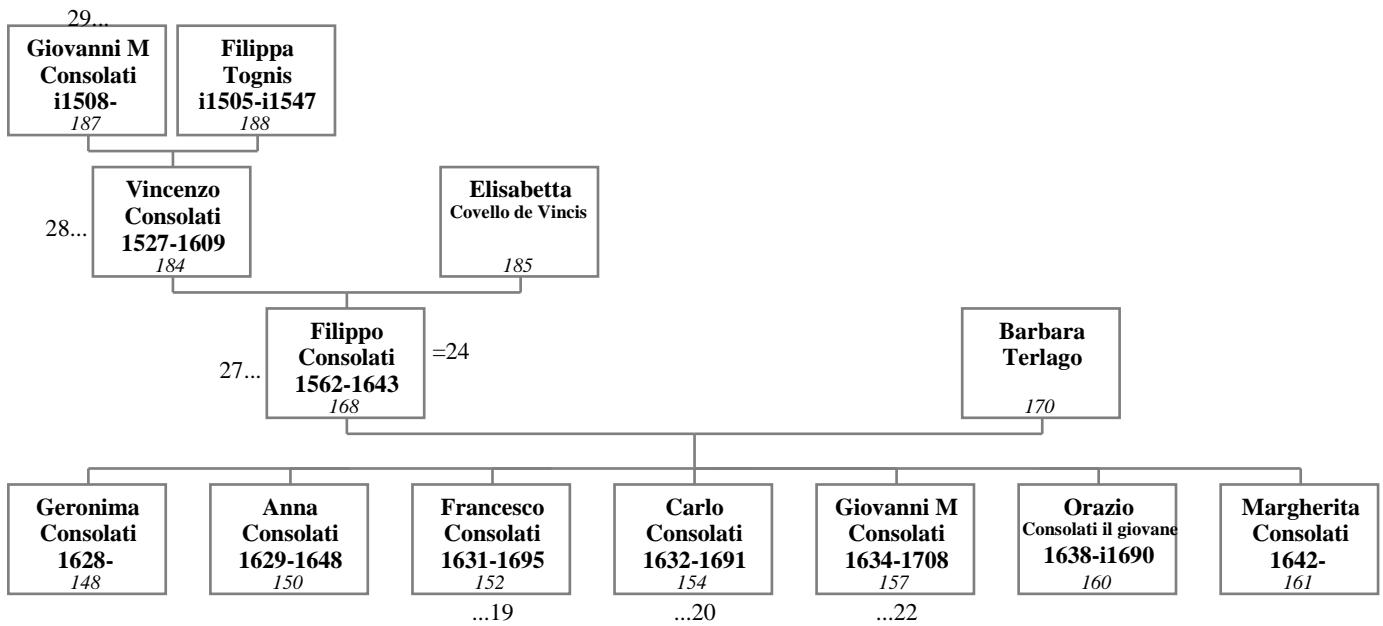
29...

Giovanni M Consolati i1508- 187

Filippa Tognis i1505-i1547 188

28...

Vincenzo Consolati 1527-1609 184

Elisabetta Covello de Vincis 185

27...

Filippo Consolati 1562-1643 168

=24

Barbara Terlago 170

Geronima Consolati 1628- 148

Anna Consolati 1629-1648 150

Francesco Consolati 1631-1695 152

...19

Carlo Consolati 1632-1691 154

...20

Giovanni M Consolati 1634-1708 157

...22

Orazio Consolati il giovane 1638-i1690 160

Margherita Consolati 1642- 161